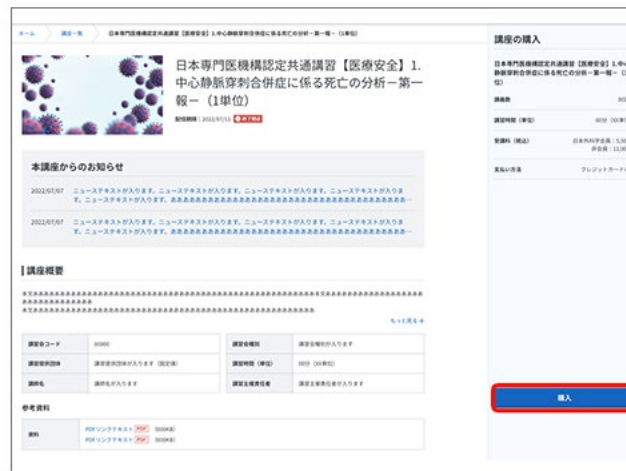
ホーム　講座一覧　日本専門医機構認定共通講習【医療安全】1.中心静脈穿刺合併症に係る死亡の分析ー第一報ー（1単位）

日本専門医機構認定共通講習【医療安全】1.中心静脈穿刺合併症に係る死亡の分析ー第一報ー（1単位）

配信期間：2022/07/11 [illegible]

本講座からのお知らせ

2022/07/07　ニューステキストが入ります。ニューステキストが入ります。ニューステキストが入ります。ニューステキストが入ります。ニューステキストが入ります。あああああああああああああああああああああああああああああああ…

2022/07/07　ニューステキストが入ります。ニューステキストが入ります。ニューステキストが入ります。ニューステキストが入ります。ニューステキストが入ります。あああああああああああああああああああああああああああああああ…

講座概要

ああああああああああああああああああああああああああああああああああああああああああああああ
ああああああああああああああああああああああああああああああああああああああああああああああ
ああああああああああああああああああああああああああああああ

もっと見る +

| 講習会コード | 00000 | 講習会種別 | 講習会種別が入ります |
|---|---|---|---|
| 講習会実施団体 | 講習会実施団体が入ります（固定値） | 講習時間（単位） | 00分（00単位） |
| 講師名 | 講師名が入ります | 講習主催責任者 | 講習主催責任者が入ります |

参考資料

| 資料 | PDFリンクテキスト PDF （000KB） PDFリンクテキスト PDF （000KB） |
|---|---|

講座の購入

日本専門医機構認定共通講習【医療安全】1.中心静脈穿刺合併症に係る死亡の分析ー第一報ー（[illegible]

講義数　00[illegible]

講習時間（単位）　00分（00単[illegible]

受講料（税込）　日本外科学会員：5,5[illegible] 非会員：11,0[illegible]

支払い方法　クレジットカード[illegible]

購入